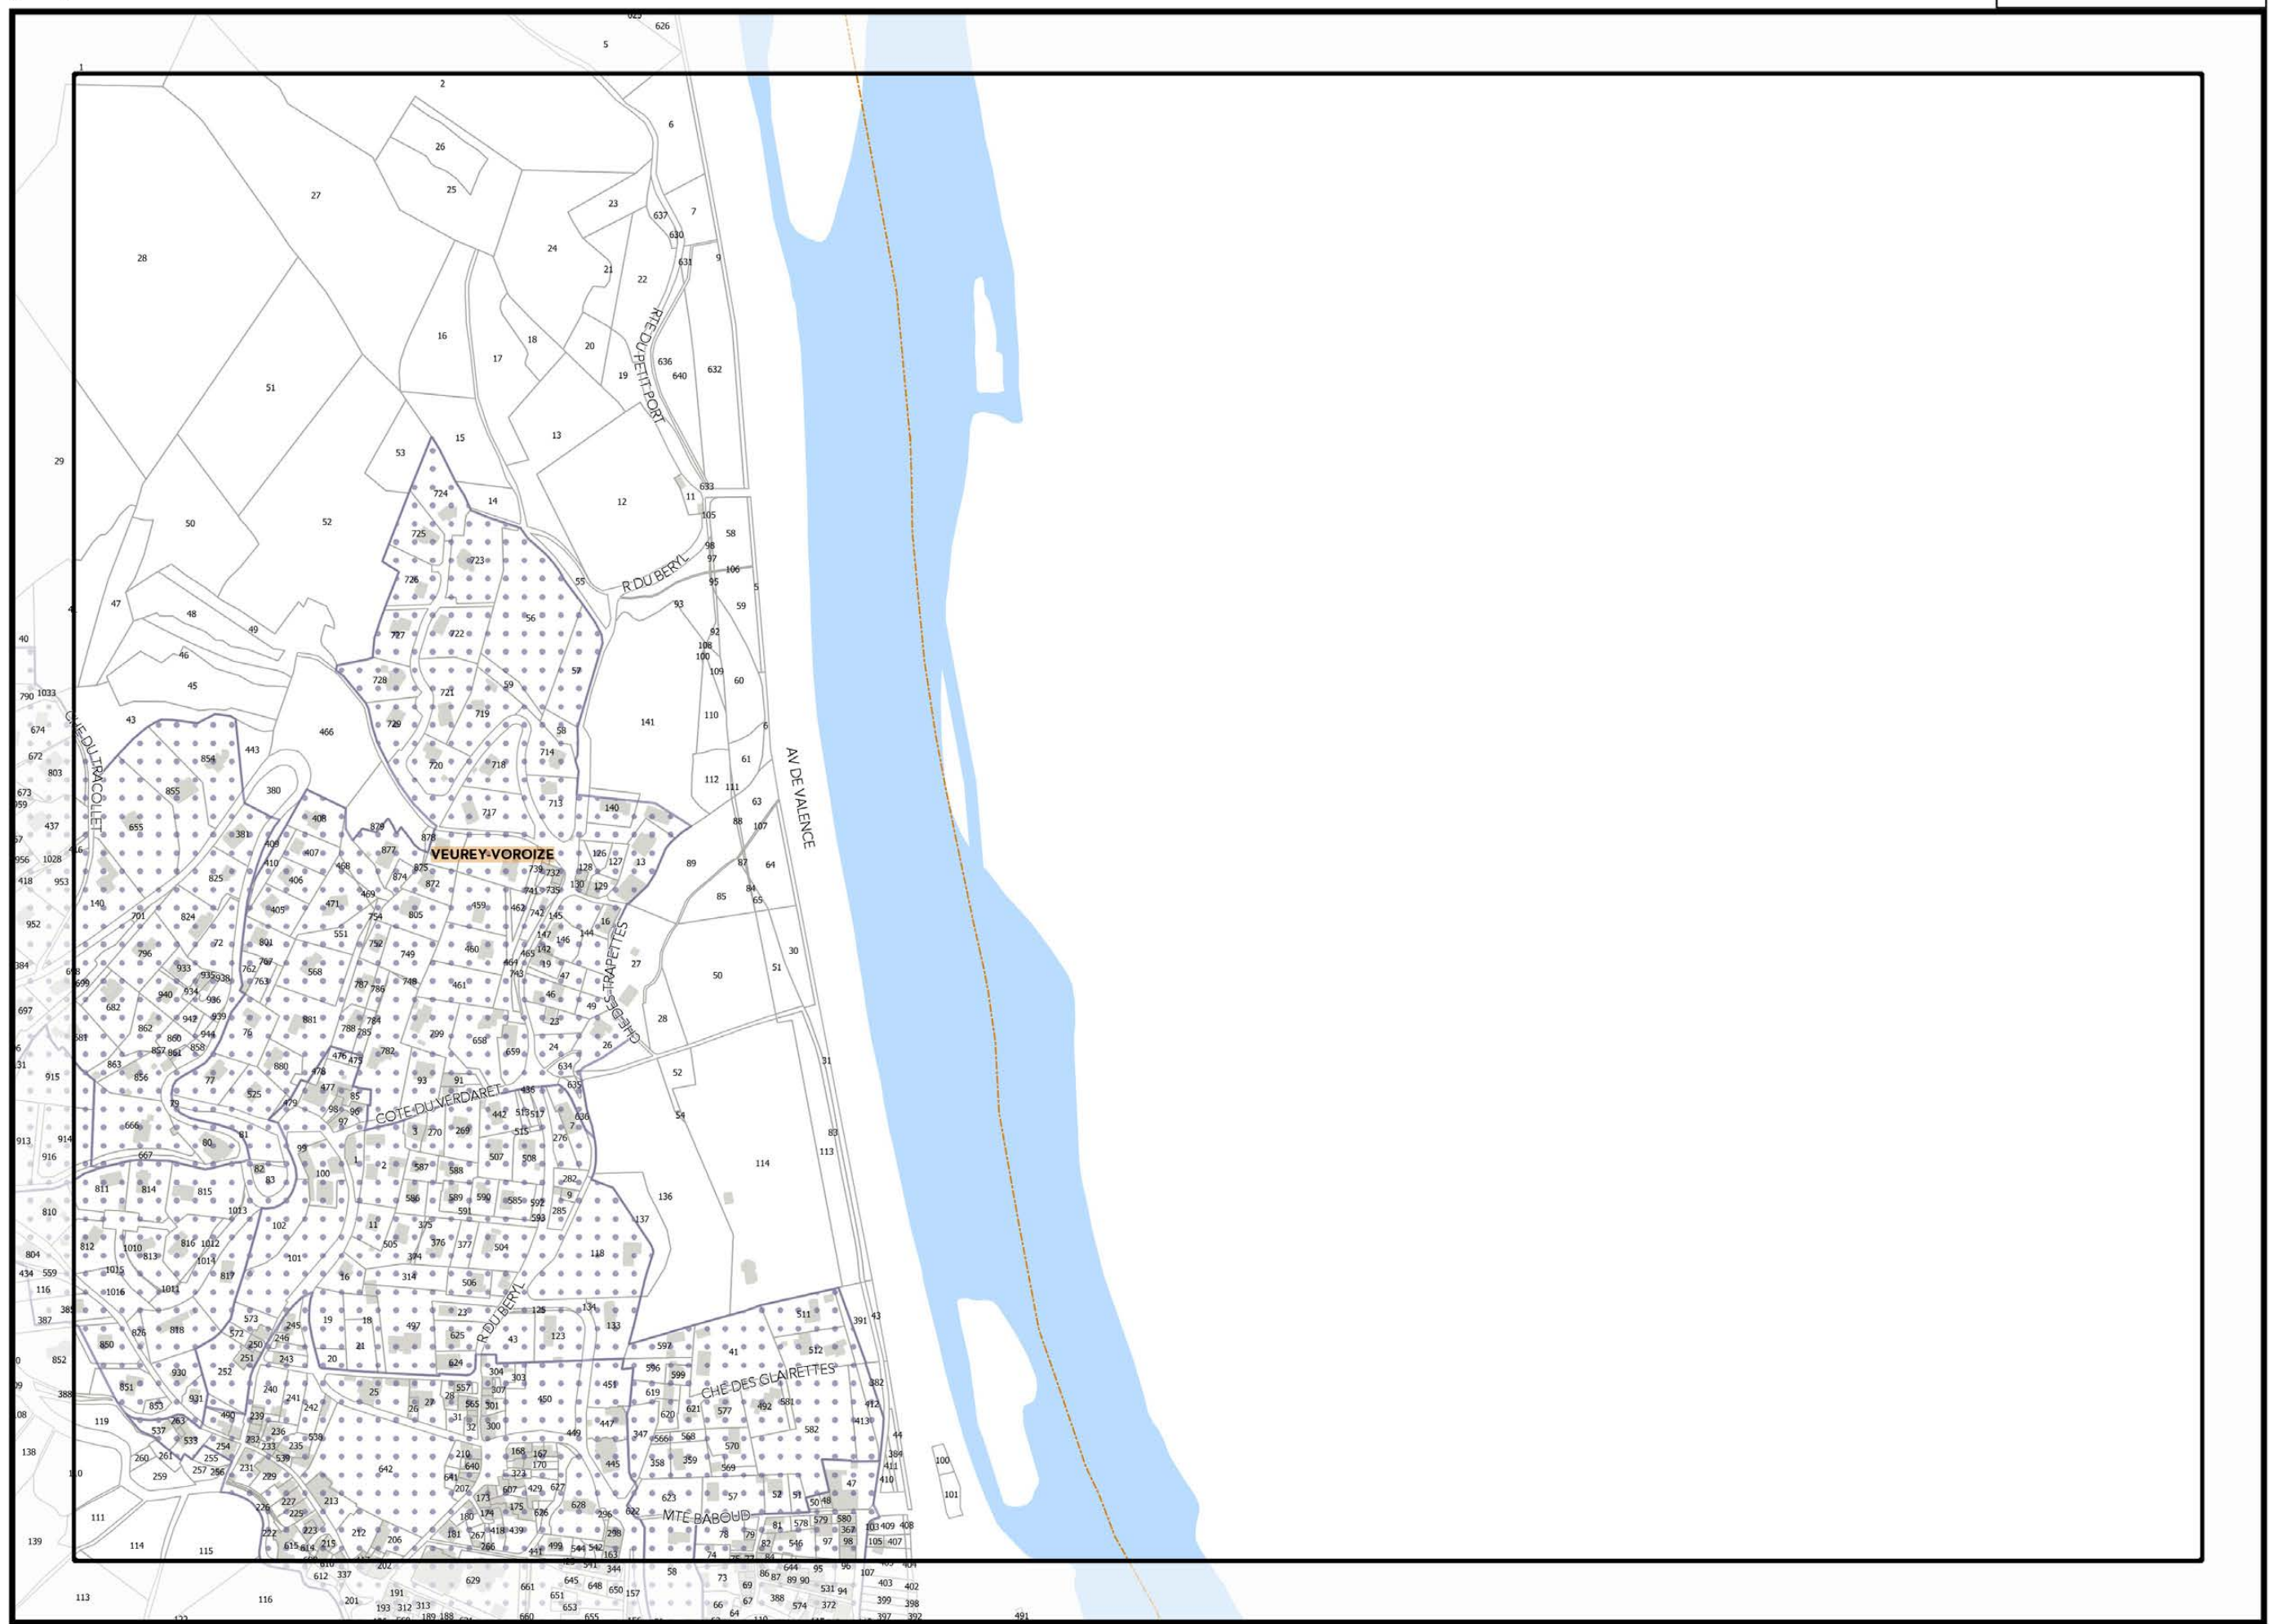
VEUREY-VOROIZE

RTE DU PETIT PORT

R DU BERYL

AV DE VALENCE

CHE DU TRACOLLET

CHE DES TRAPETTES

COTE DU VERDARET

R DU BERYL

CHE DES GLAIRETTES

MTE BABOUD

626
5
2
6
26
25
27
23
637
7
630
24
21
22
631
9
28
16
18
20
17
636
640
632
19
51
15
13
53
29
724
14
12
11
633
105
50
52
58
725
98
723
97
106
726
55
95
5
47
48
93
59
56
49
727
722
92
46
108
100
57
109
728
60
45
721
59
790
1033
43
719
110
141
674
729
466
58
443
714
854
61
672
720
718
112
803
380
855
111
713
63
673
140
408
717
88
107
437
655
879
381
878
409
407
877
126
127
13
89
87
64
956
1028
410
468
875
874
872
739
732
128
418
953
825
130
129
406
84
85
65
469
741
735
140
471
459
462
742
145
16
701
824
754
805
144
952
405
551
147
146
30
72
801
752
460
142
796
749
465
464
19
27
50
51
933
762
767
568
743
47
697
935
938
763
748
461
940
934
787
786
46
936
49
682
881
23
28
862
947
939
944
788
785
784
299
76
658
860
857
861
858
659
24
26
634
863
782
476
473
52
915
856
77
880
478
93
91
436
635
525
477
85
479
98
96
442
513
517
636
54
79
97
666
3
270
269
515
7
276
80
81
913
914
916
667
99
1
2
587
588
507
508
82
100
83
114
113
811
814
815
282
9
589
590
585
592
591
810
1013
593
285
136
137
11
102
375
812
1010
813
816
1012
505
376
377
504
804
101
374
118
1014
434
559
1015
817
16
314
506
116
1011
1016
387
818
826
19
18
23
125
134
497
511
391
43
133
625
43
123
850
572
573
245
246
250
251
243
21
41
852
20
624
597
512
596
599
304
303
930
252
451
851
240
241
242
25
557
307
450
619
382
388
853
931
26
27
28
565
301
620
621
577
492
581
412
119
263
490
239
31
447
413
537
233
236
538
32
300
582
138
533
254
235
449
347
566
568
570
44
232
232
539
210
168
167
384
260
261
255
642
640
170
445
358
359
569
411
259
257
256
231
229
641
323
410
100
207
429
627
47
173
607
623
57
52
51
50
48
227
213
175
628
101
111
225
180
174
626
622
296
81
578
579
580
222
223
212
181
267
418
439
298
78
79
367
103
409
408
139
615
614
215
206
266
544
542
163
82
546
97
98
105
407
114
115
611
610
202
337
345
541
344
58
74
73
644
95
96
531
94
107
403
402
612
629
191
661
645
648
650
69
86
87
89
90
113
116
201
193
312
313
189
188
651
653
157
67
388
574
372
399
398
660
655
66
64
110
397
392
491